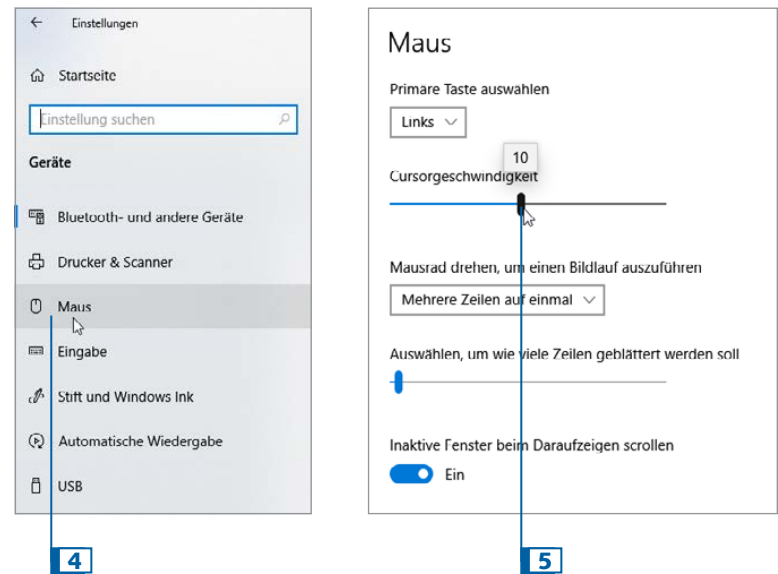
Einstellungen

Startseite

Einstellung suchen

Geräte

Bluetooth- und andere Geräte

Drucker & Scanner

Maus

Eingabe

Stift und Windows Ink

Automatische Wiedergabe

USB

4

Maus

Primare Taste auswahlen

Links

10

Cursorgeschwindigkeit

Mausrad drehen, um einen Bildlauf auszuführen

Mehrere Zeilen auf einmal

Auswählen, um wie viele Zeilen geblättert werden soll

Inaktive Fenster beim Daraufzeigen scrollen

Ein

5